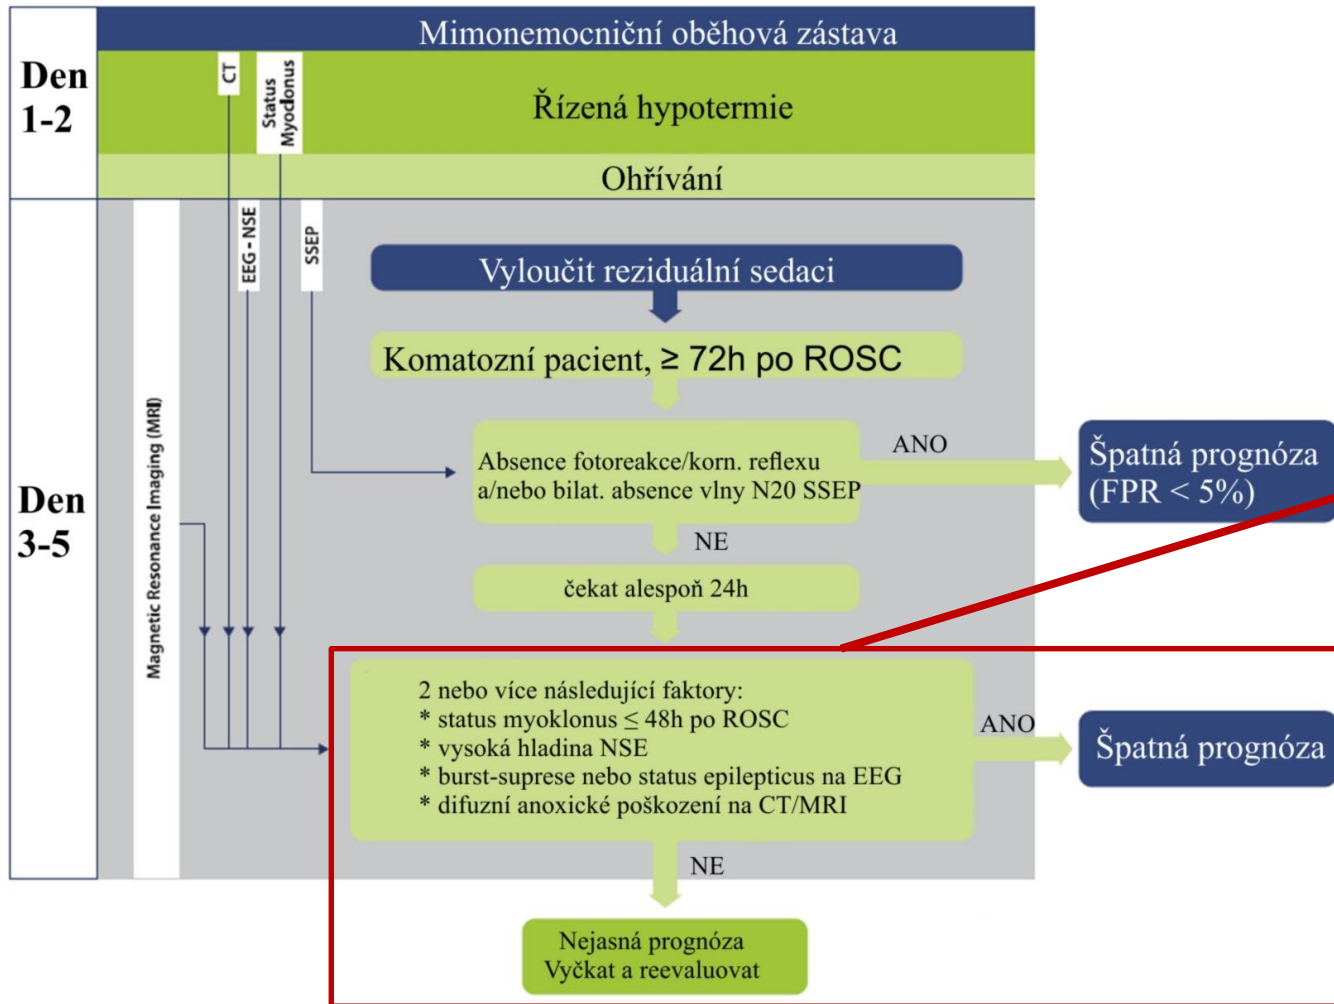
Den 1-2

Mimonemocniční oběhová zástava

CT

Status Myoclonus

Řízená hypotermie

Ohřívání

Den 3-5

Magnetic Resonance Imaging (MRI)

EEG - NSE

SSEP

Vyloučit reziduální sedaci

Komatozní pacient, ≥ 72h po ROSC

Absence fotoreakce/korn. reflexu a/nebo bilat. absence vlny N20 SSEP

ANO

Špatná prognóza (FPR < 5%)

NE

čekat alespoň 24h

2 nebo více následující faktory:
* status myoklonus ≤ 48h po ROSC
* vysoká hladina NSE
* burst-suprese nebo status epilepticus na EEG
* difuzní anoxické poškození na CT/MRI

ANO

Špatná prognóza

NE

Nejasná prognóza
Vyčkat a reevaluovat